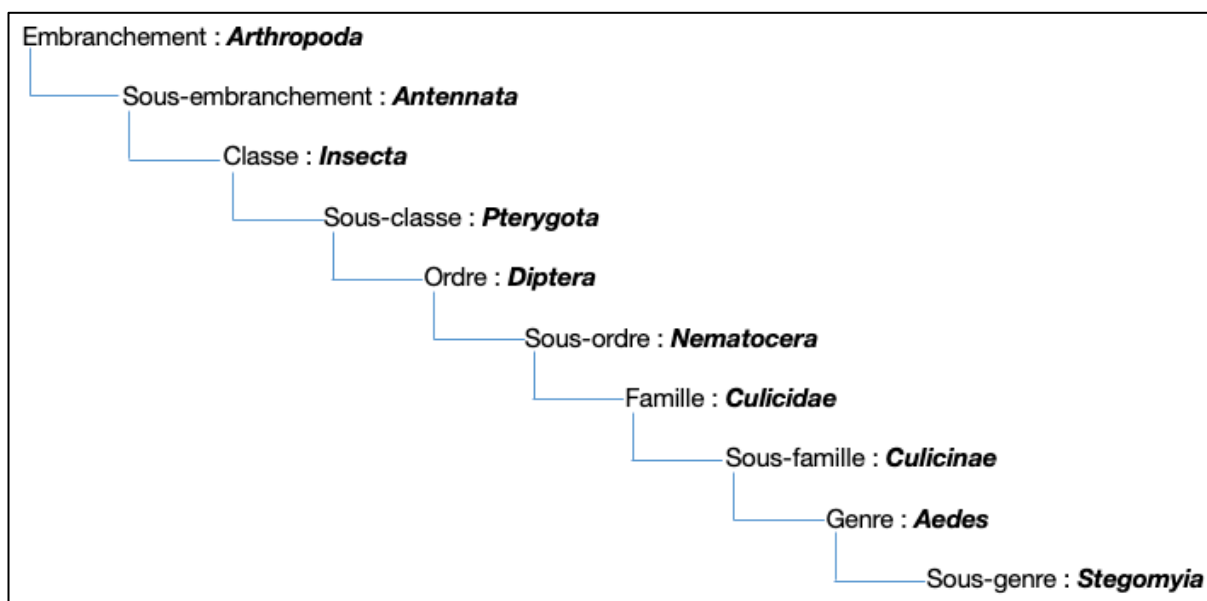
Embranchement : ***Arthropoda***

Sous-embranchement : ***Antennata***

Classe : ***Insecta***

Sous-classe : ***Pterygota***

Ordre : ***Diptera***

Sous-ordre : ***Nematocera***

Famille : ***Culicidae***

Sous-famille : ***Culicinae***

Genre : ***Aedes***

Sous-genre : ***Stegomyia***